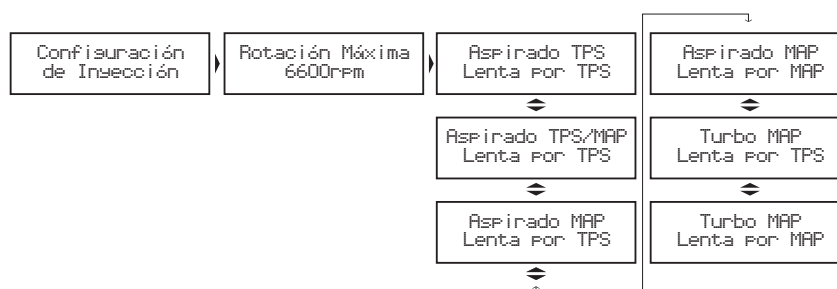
Configuración de Inyección

Rotación Máxima 6600rpm

Aspirado TPS Lenta por TPS

Aspirado TPS/MAP Lenta por TPS

Aspirado MAP Lenta por TPS

Aspirado MAP Lenta por MAP

Turbo MAP Lenta por TPS

Turbo MAP Lenta por MAP